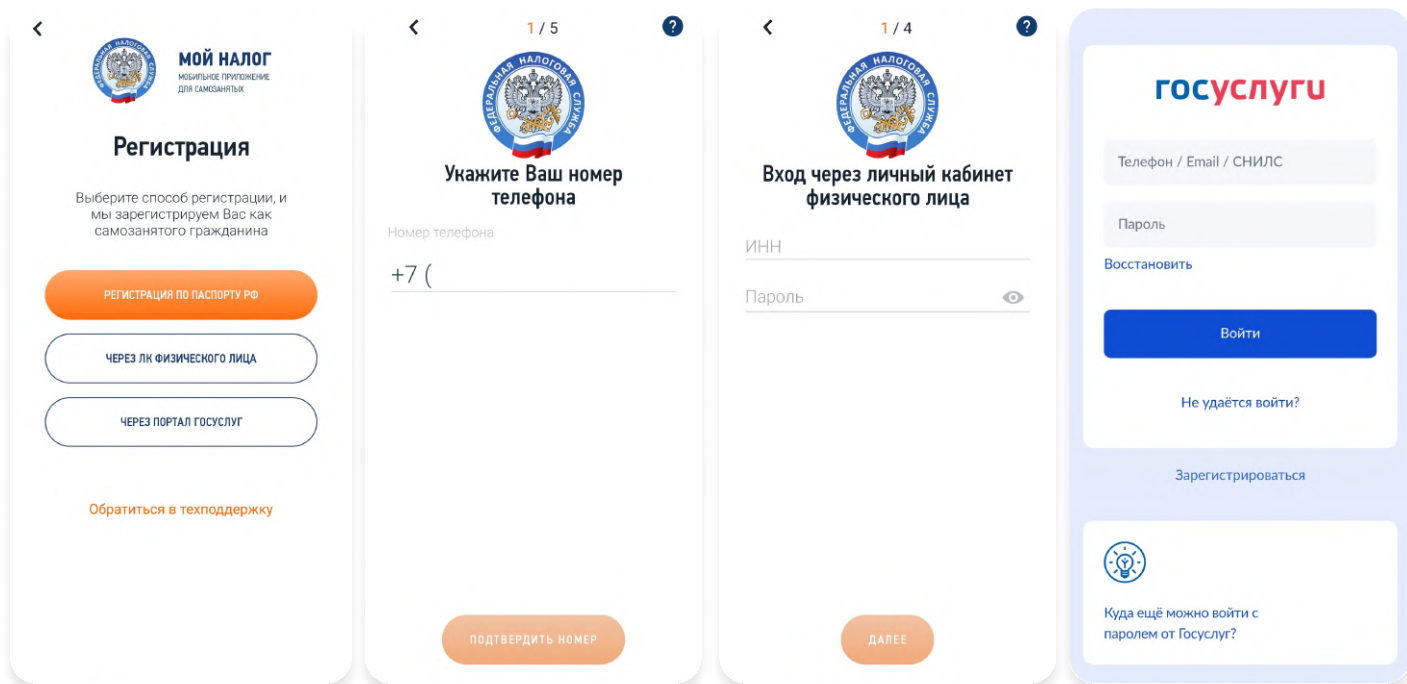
ФЕДЕРАЛЬНАЯ НАЛОГОВАЯ СЛУЖБА

МОЙ НАЛОГ
МОБИЛЬНОЕ ПРИЛОЖЕНИЕ ДЛЯ САМОЗАНЯТЫХ

Регистрация

Выберите способ регистрации, и мы зарегистрируем Вас как самозанятого гражданина

РЕГИСТРАЦИЯ ПО ПАСПОРТУ РФ

ЧЕРЕЗ ЛК ФИЗИЧЕСКОГО ЛИЦА

ЧЕРЕЗ ПОРТАЛ ГОСУСЛУГ

Обратиться в техподдержку

1 / 5

?

ФЕДЕРАЛЬНАЯ НАЛОГОВАЯ СЛУЖБА

Укажите Ваш номер телефона

Номер телефона

+7 (

ПОДТВЕРДИТЬ НОМЕР

1 / 4

?

ФЕДЕРАЛЬНАЯ НАЛОГОВАЯ СЛУЖБА

Вход через личный кабинет физического лица

ИНН

Пароль

ДАЛЕЕ

госуслуги

Телефон / Email / СНИЛС

Пароль

Восстановить

Войти

Не удаётся войти?

Зарегистрироваться

Куда ещё можно войти с паролем от Госуслуг?